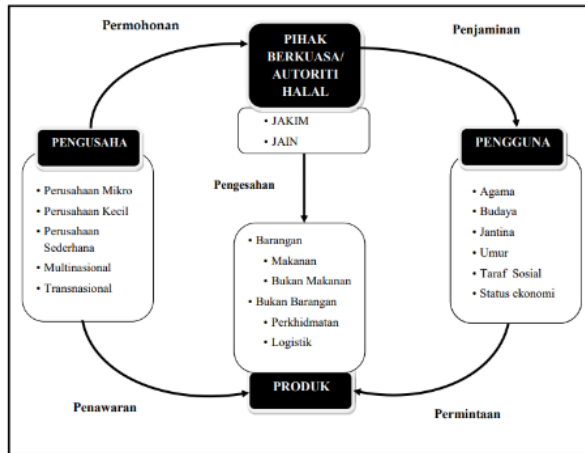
Permohonan

PIHAK BERKUASA/ AUTORITI HALAL

Penjaminan

• JAKIM
• JAIN

PENGUSAHA

• Perusahaan Mikro
• Perusahaan Kecil
• Perusahaan Sederhana
• Multinasional
• Transnasional

Pengesahan

PENGGUNA

• Agama
• Budaya
• Jantina
• Umur
• Taraf Sosial
• Status ekonomi

• Barangan
  • Makanan
  • Bukan Makanan
• Bukan Barangan
  • Perkhidmatan
  • Logistik

PRODUK

Penawaran

Permintaan